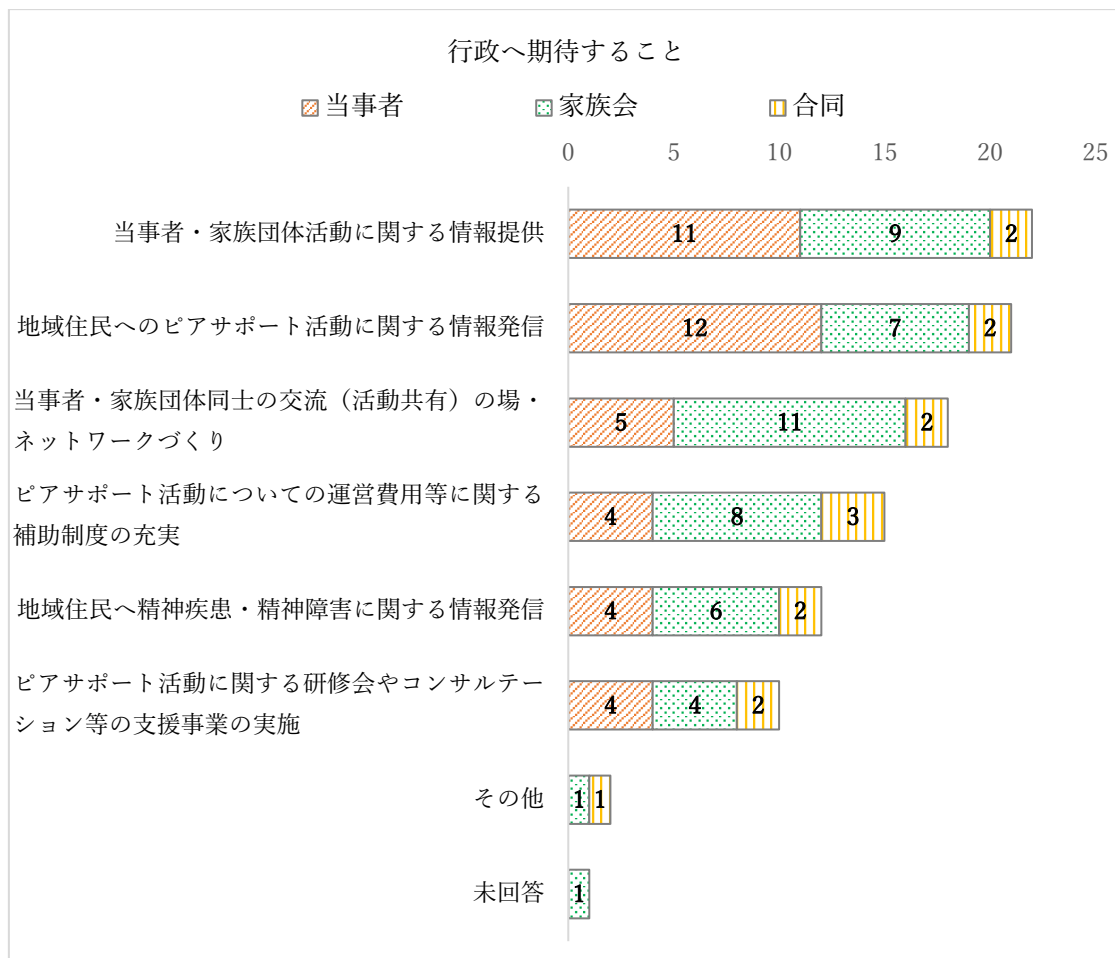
行政へ期待すること

当事者　家族会　合同

0 5 10 15 20 25

当事者・家族団体活動に関する情報提供 11 9 2

地域住民へのピアサポート活動に関する情報発信 12 7 2

当事者・家族団体同士の交流（活動共有）の場・ネットワークづくり 5 11 2

ピアサポート活動についての運営費用等に関する補助制度の充実 4 8 3

地域住民へ精神疾患・精神障害に関する情報発信 4 6 2

ピアサポート活動に関する研修会やコンサルテーション等の支援事業の実施 4 4 2

その他 1 1

未回答 1